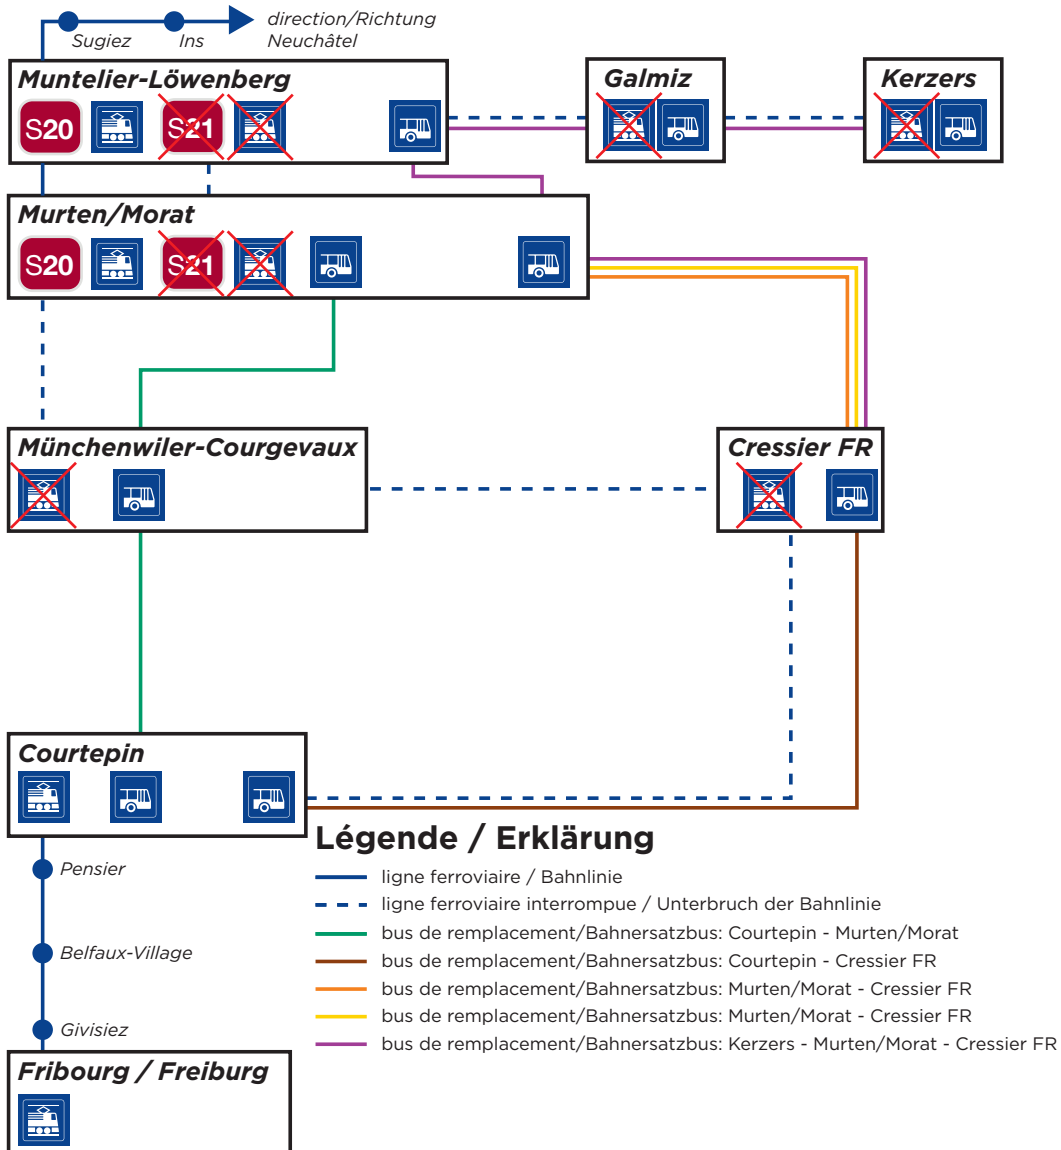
Sugiez Ins direction/Richtung Neuchâtel

Muntelier-Löwenberg
S20 S21

Galmiz

Kerzers

Murten/Morat
S20 S21

Münchenwiler-Courgevaux

Cressier FR

Courtepin

Pensier

Belfaux-Village

Givisiez

Fribourg / Freiburg

Légende / Erklärung
ligne ferroviaire / Bahnlinie
ligne ferroviaire interrompue / Unterbruch der Bahnlinie
bus de remplacement/Bahnersatzbus: Courtepin - Murten/Morat
bus de remplacement/Bahnersatzbus: Courtepin - Cressier FR
bus de remplacement/Bahnersatzbus: Murten/Morat - Cressier FR
bus de remplacement/Bahnersatzbus: Murten/Morat - Cressier FR
bus de remplacement/Bahnersatzbus: Kerzers - Murten/Morat - Cressier FR